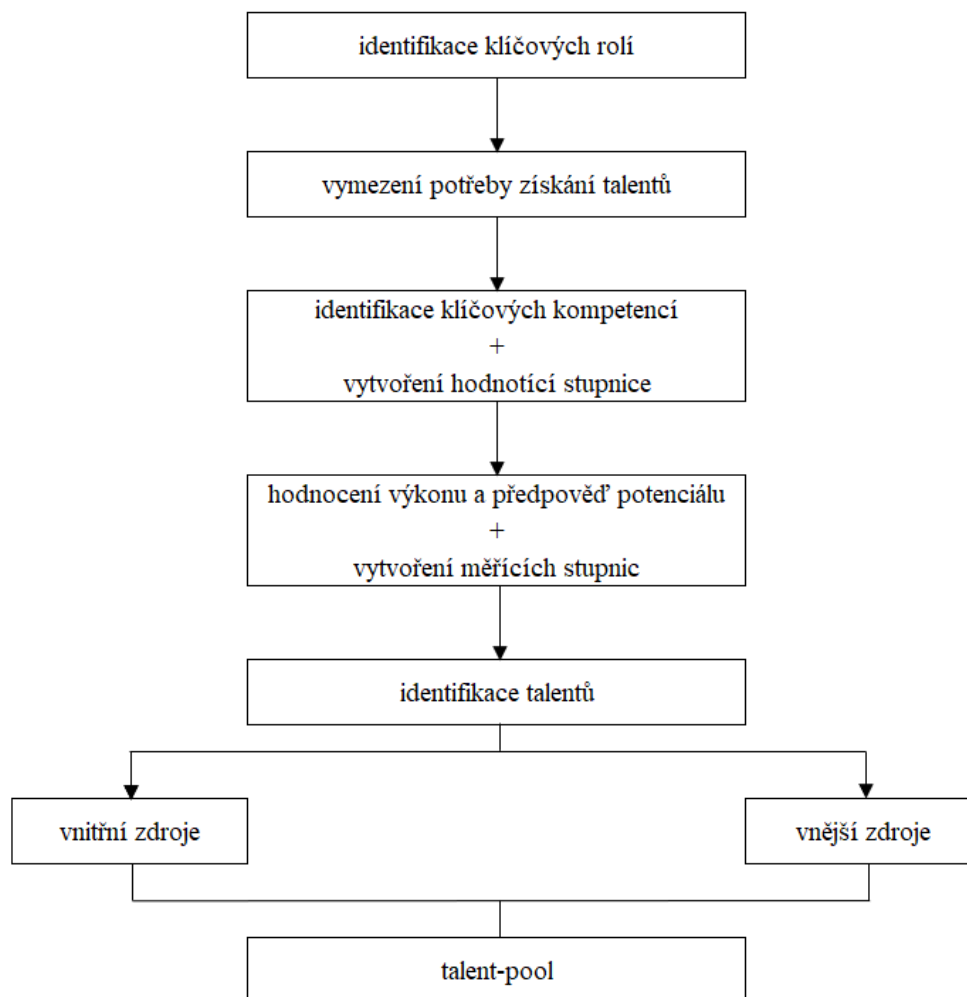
identifikace klíčových rolí

vymezení potřeby získání talentů

identifikace klíčových kompetencí
+
vytvoření hodnotící stupnice

hodnocení výkonu a předpověď potenciálu
+
vytvoření měřících stupnic

identifikace talentů

vnitřní zdroje

vnější zdroje

talent-pool